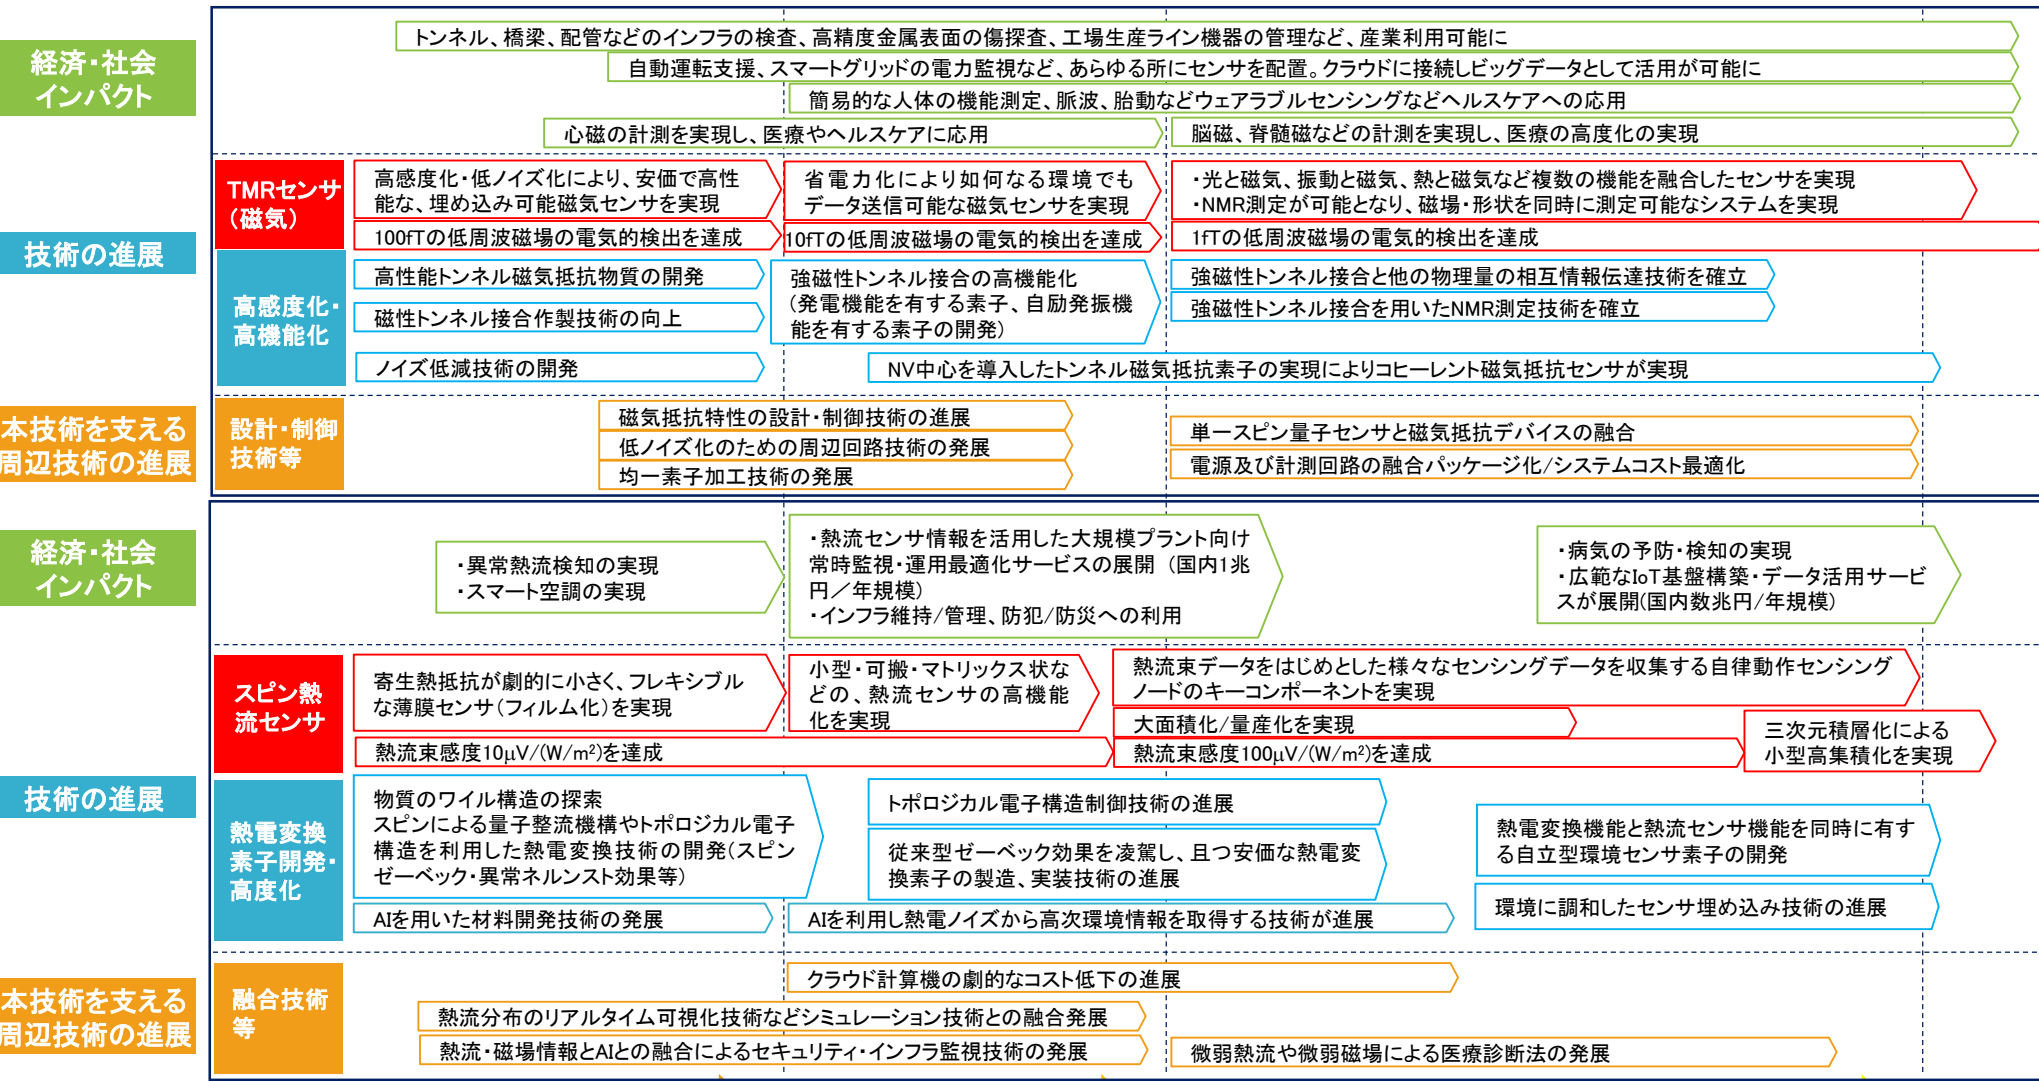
経済・社会インパクト

トンネル、橋梁、配管などのインフラの検査、高精度金属表面の傷探査、工場生産ライン機器の管理など、産業利用可能に

自動運転支援、スマートグリッドの電力監視など、あらゆる所にセンサを配置。クラウドに接続しビッグデータとして活用が可能に

簡易的な人体の機能測定、脈波、胎動などウェアラブルセンシングなどヘルスケアへの応用

心磁の計測を実現し、医療やヘルスケアに応用

脳磁、脊髄磁などの計測を実現し、医療の高度化の実現

技術の進展

TMRセンサ（磁気）

高感度化・低ノイズ化により、安価で高性能な、埋め込み可能磁気センサを実現

省電力化により如何なる環境でもデータ送信可能な磁気センサを実現

・光と磁気、振動と磁気、熱と磁気など複数の機能を融合したセンサを実現
・NMR測定が可能となり、磁場・形状を同時に測定可能なシステムを実現

100fTの低周波磁場の電気的検出を達成

10fTの低周波磁場の電気的検出を達成

1fTの低周波磁場の電気的検出を達成

高感度化・高機能化

高性能トンネル磁気抵抗物質の開発

磁性トンネル接合作製技術の向上

強磁性トンネル接合の高機能化（発電機能を有する素子、自励発振機能を有する素子の開発）

強磁性トンネル接合と他の物理量の相互情報伝達技術を確立

強磁性トンネル接合を用いたNMR測定技術を確立

ノイズ低減技術の開発

NV中心を導入したトンネル磁気抵抗素子の実現によりコヒーレント磁気抵抗センサが実現

本技術を支える周辺技術の進展

設計・制御技術等

磁気抵抗特性の設計・制御技術の進展

低ノイズ化のための周辺回路技術の発展

均一素子加工技術の発展

単一スピン量子センサと磁気抵抗デバイスの融合

電源及び計測回路の融合パッケージ化/システムコスト最適化

経済・社会インパクト

・異常熱流検知の実現
・スマート空調の実現

・熱流センサ情報を活用した大規模プラント向け常時監視・運用最適化サービスの展開（国内1兆円／年規模）
・インフラ維持/管理、防犯/防災への利用

・病気の予防・検知の実現
・広範なIoT基盤構築・データ活用サービスが展開(国内数兆円/年規模)

技術の進展

スピン熱流センサ

寄生熱抵抗が劇的に小さく、フレキシブルな薄膜センサ（フィルム化）を実現

小型・可搬・マトリックス状などの、熱流センサの高機能化を実現

熱流束データをはじめとした様々なセンシングデータを収集する自律動作センシングノードのキーコンポーネントを実現

大面積化/量産化を実現

三次元積層化による小型高集積化を実現

熱流束感度10$\mu$V/(W/m$^2$)を達成

熱流束感度100$\mu$V/(W/m$^2$)を達成

熱電変換素子開発・高度化

物質のワイル構造の探索
スピンによる量子整流機構やトポロジカル電子構造を利用した熱電変換技術の開発(スピンゼーベック・異常ネルンスト効果等)

トポロジカル電子構造制御技術の進展

従来型ゼーベック効果を凌駕し、且つ安価な熱電変換素子の製造、実装技術の進展

熱電変換機能と熱流センサ機能を同時に有する自立型環境センサ素子の開発

AIを用いた材料開発技術の発展

AIを利用し熱電ノイズから高次環境情報を取得する技術が進展

環境に調和したセンサ埋め込み技術の進展

本技術を支える周辺技術の進展

融合技術等

クラウド計算機の劇的なコスト低下の進展

熱流分布のリアルタイム可視化技術などシミュレーション技術との融合発展

熱流・磁場情報とAIとの融合によるセキュリティ・インフラ監視技術の発展

微弱熱流や微弱磁場による医療診断法の発展